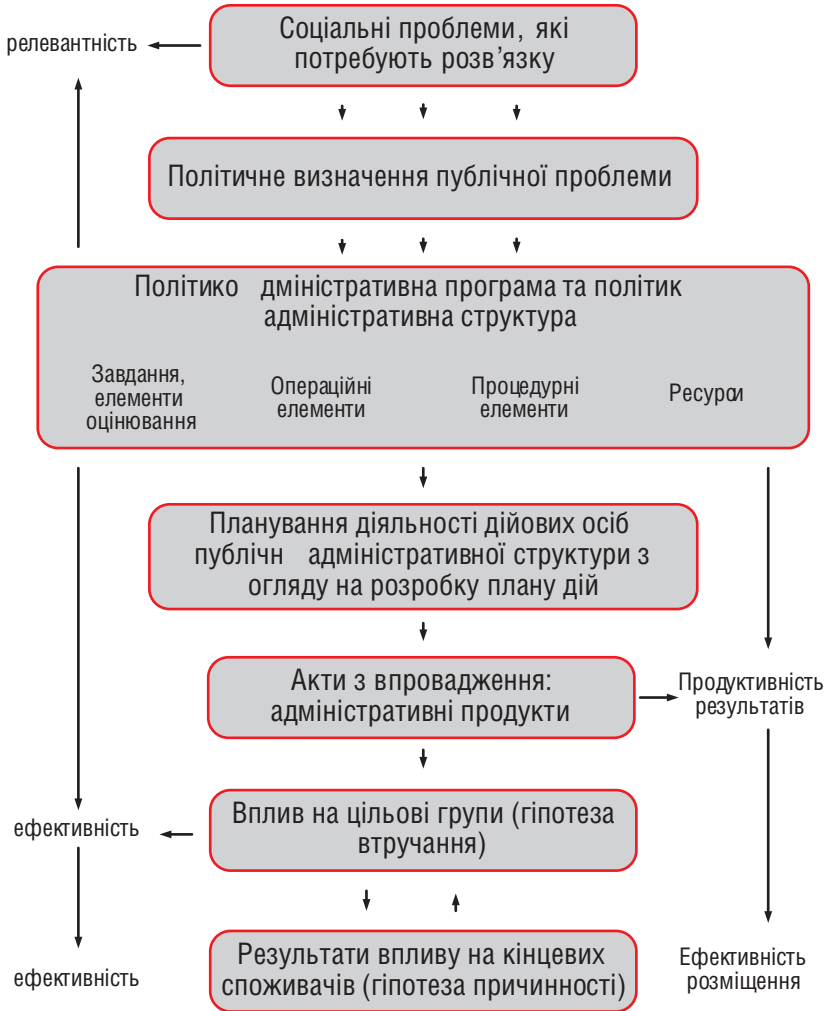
Соціальні проблеми, які потребують розв’язку

релевантність

Політичне визначення публічної проблеми

Політико дміністративна програма та політик адміністративна структура

Завдання, елементи оцінювання

Операційні елементи

Процедурні елементи

Ресурси

Планування діяльності дійових осіб публічн адміністративної структури з огляду на розробку плану дій

Акти з впровадження: адміністративні продукти

Продуктивність результатів

Вплив на цільові групи (гіпотеза втручання)

ефективність

Результати впливу на кінцевих споживачів (гіпотеза причинності)

ефективність

Ефективність розміщення